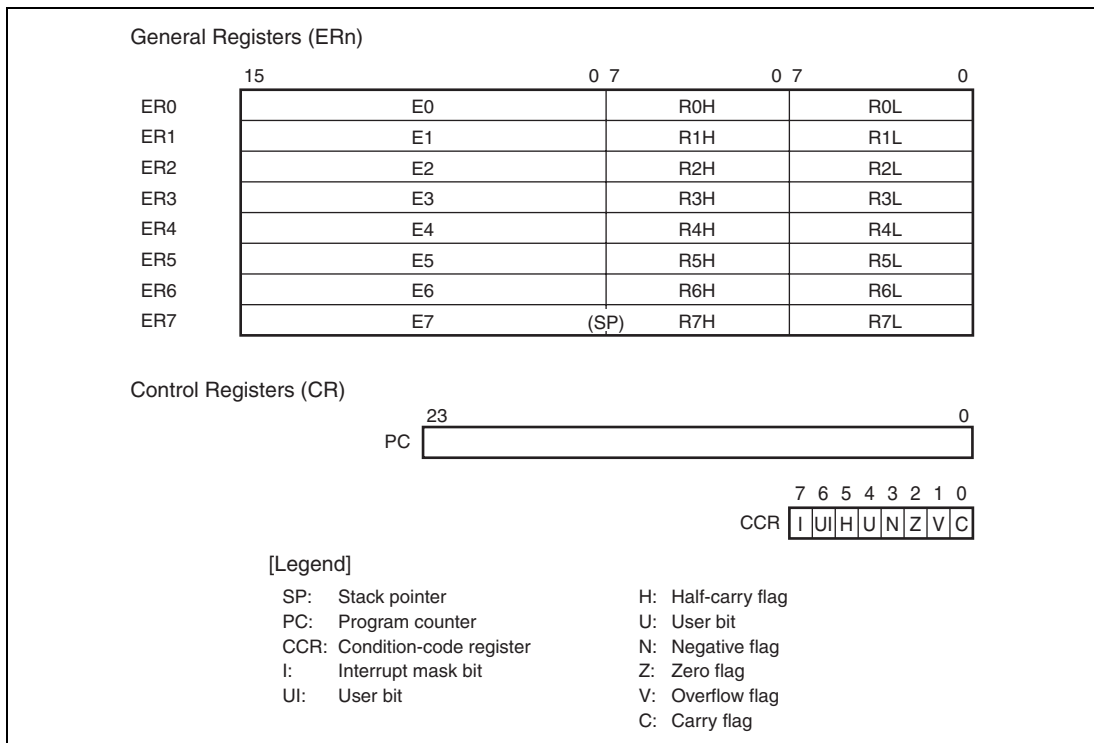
General Registers (ERn)

| | 15 0 | 7 0 | 7 0 |
|---|---|---|---|
| ER0 | E0 | R0H | R0L |
| ER1 | E1 | R1H | R1L |
| ER2 | E2 | R2H | R2L |
| ER3 | E3 | R3H | R3L |
| ER4 | E4 | R4H | R4L |
| ER5 | E5 | R5H | R5L |
| ER6 | E6 | R6H | R6L |
| ER7 | E7 (SP) | R7H | R7L |

Control Registers (CR)

23 0
PC

7 6 5 4 3 2 1 0
CCR I UI H U N Z V C

[Legend]

SP: Stack pointer
PC: Program counter
CCR: Condition-code register
I: Interrupt mask bit
UI: User bit

H: Half-carry flag
U: User bit
N: Negative flag
Z: Zero flag
V: Overflow flag
C: Carry flag